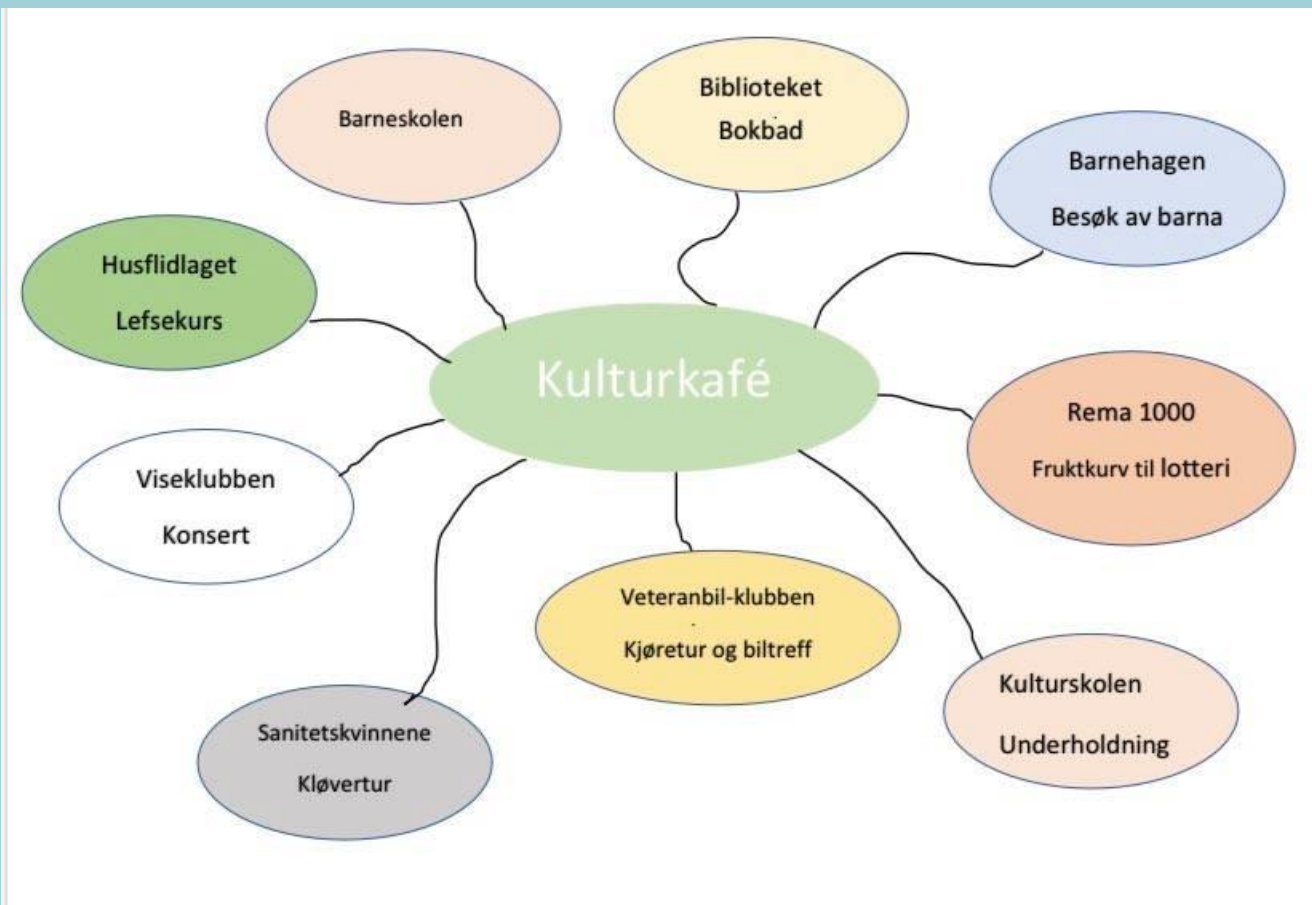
Barneskolen

Biblioteket
Bokbad

Barnehagen
Besøk av barna

Husflidlaget
Lefsekurs

Kulturkafé

Rema 1000
Fruktkurv til lotteri

Viseklubben
Konsert

Veteranbil-klubben
Kjøretur og biltreff

Kulturskolen
Underholdning

Sanitetskvinnene
Kløvertur